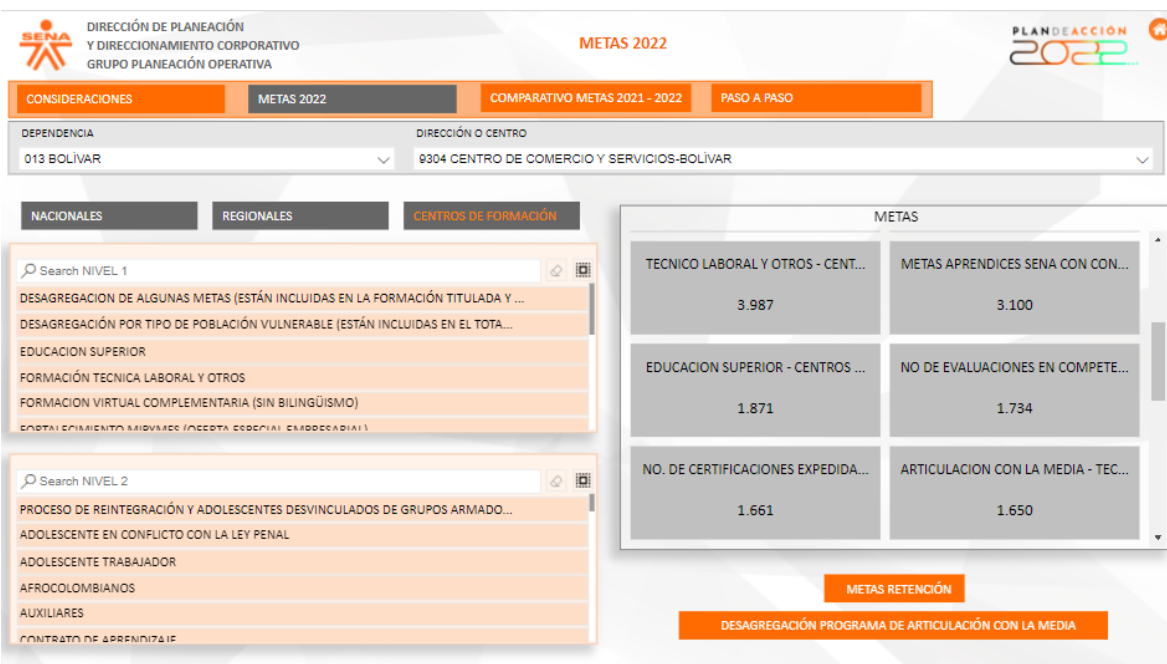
SENA

DIRECCIÓN DE PLANEACIÓN
Y DIRECCIONAMIENTO CORPORATIVO
GRUPO PLANEACIÓN OPERATIVA

METAS 2022

PLANDEACCIÓN 2022

CONSIDERACIONES | METAS 2022 | COMPARATIVO METAS 2021 - 2022 | PASO A PASO

DEPENDENCIA
013 BOLÍVAR

DIRECCIÓN O CENTRO
9304 CENTRO DE COMERCIO Y SERVICIOS-BOLÍVAR

NACIONALES | REGIONALES | CENTROS DE FORMACIÓN

Search NIVEL 1
DESAGREGACION DE ALGUNAS METAS (ESTÁN INCLUIDAS EN LA FORMACIÓN TITULADA Y ...
DESAGREGACIÓN POR TIPO DE POBLACIÓN VULNERABLE (ESTÁN INCLUIDAS EN EL TOTA...
EDUCACION SUPERIOR
FORMACIÓN TECNICA LABORAL Y OTROS
FORMACION VIRTUAL COMPLEMENTARIA (SIN BILINGÜISMO)
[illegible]

Search NIVEL 2
PROCESO DE REINTEGRACIÓN Y ADOLESCENTES DESVINCULADOS DE GRUPOS ARMADO...
ADOLESCENTE EN CONFLICTO CON LA LEY PENAL
ADOLESCENTE TRABAJADOR
AFROCOLOMBIANOS
AUXILIARES
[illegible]

METAS

TECNICO LABORAL Y OTROS - CENT...
3.987

METAS APRENDICES SENA CON CON...
3.100

EDUCACION SUPERIOR - CENTROS ...
1.871

NO DE EVALUACIONES EN COMPETE...
1.734

NO. DE CERTIFICACIONES EXPEDIDA...
1.661

ARTICULACION CON LA MEDIA - TEC...
1.650

METAS RETENCIÓN

DESAGREGACIÓN PROGRAMA DE ARTICULACIÓN CON LA MEDIA